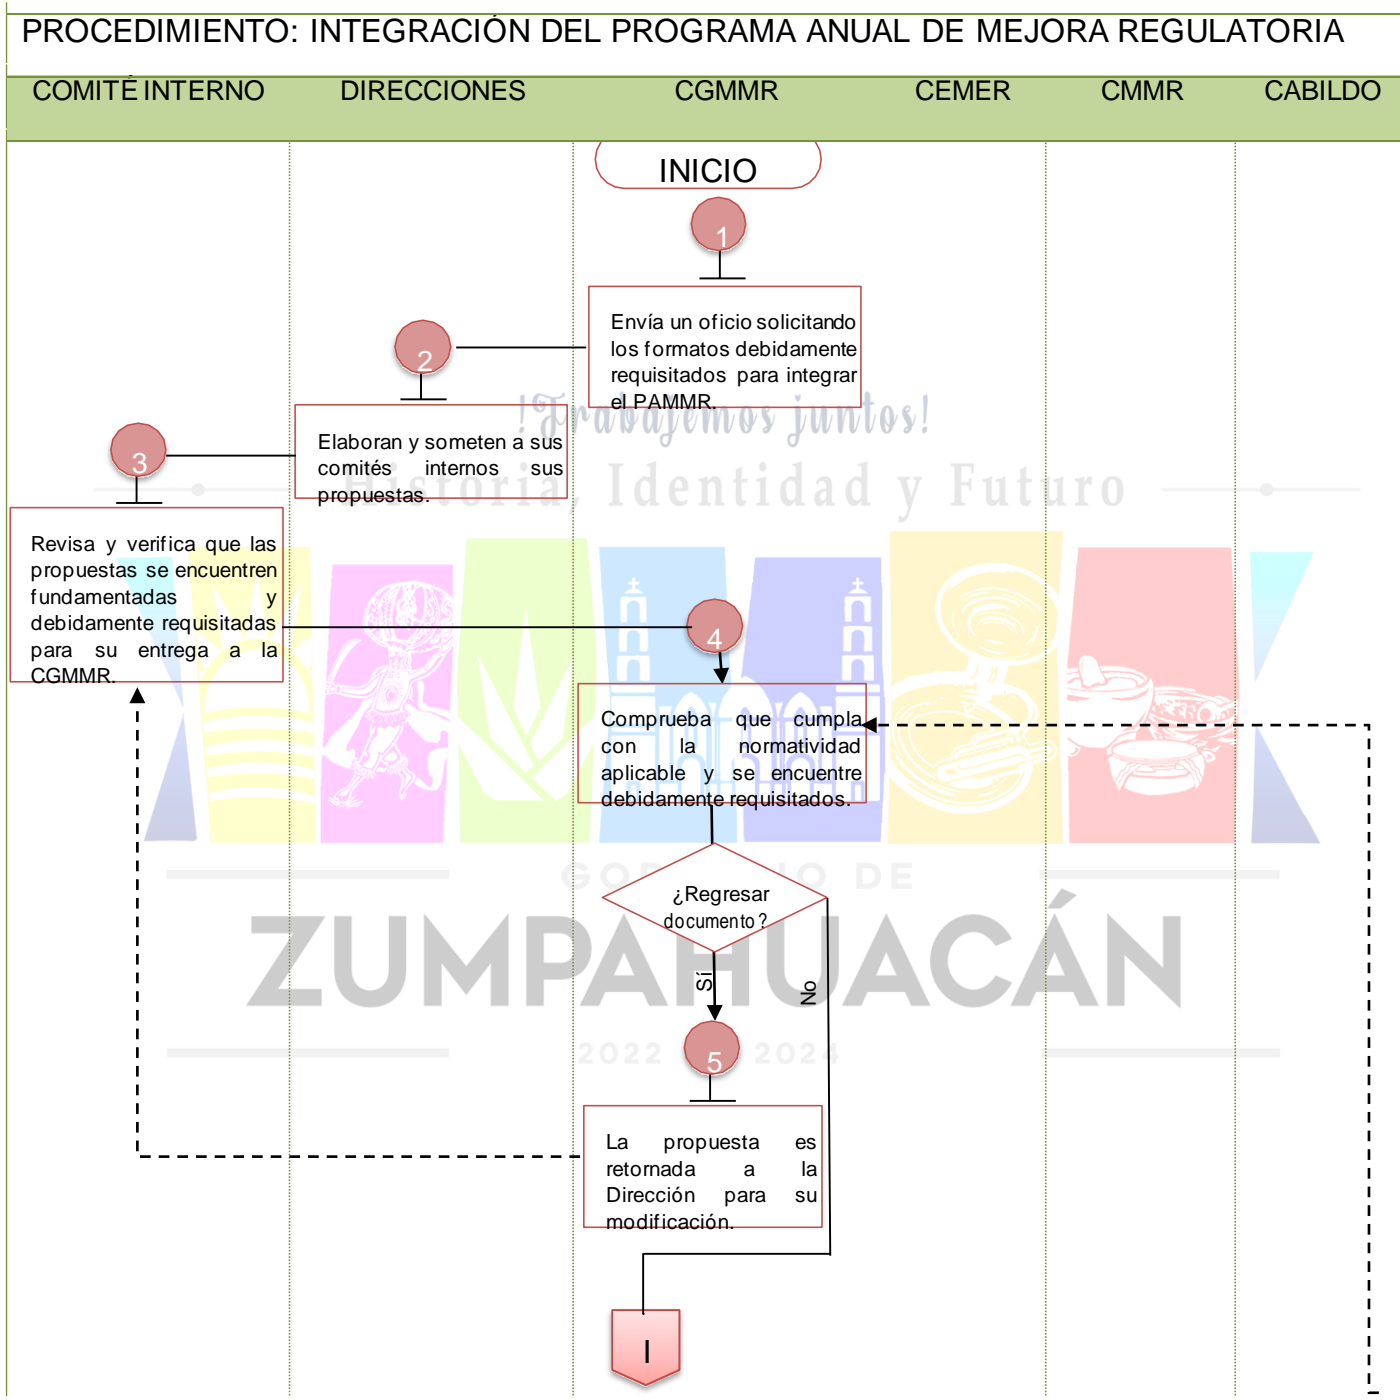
PROCEDIMIENTO: INTEGRACIÓN DEL PROGRAMA ANUAL DE MEJORA REGULATORIA

| COMITÉ INTERNO | DIRECCIONES | CGMMR | CEMER | CMMR | CABILDO |
|---|---|---|---|---|---|

INICIO

1

Envía un oficio solicitando los formatos debidamente requisitados para integrar el PAMMR.

2

Elaboran y someten a sus comités internos sus propuestas.

3

Revisa y verifica que las propuestas se encuentren fundamentadas y debidamente requisitadas para su entrega a la CGMMR.

4

Comprueba que cumpla con la normatividad aplicable y se encuentre debidamente requisitados.

¿Regresar documento?

Sí

No

5

La propuesta es retornada a la Dirección para su modificación.

I

¡Trabajemos juntos!
Historia, Identidad y Futuro
GOBIERNO DE
ZUMPAHUACÁN
2022 2024